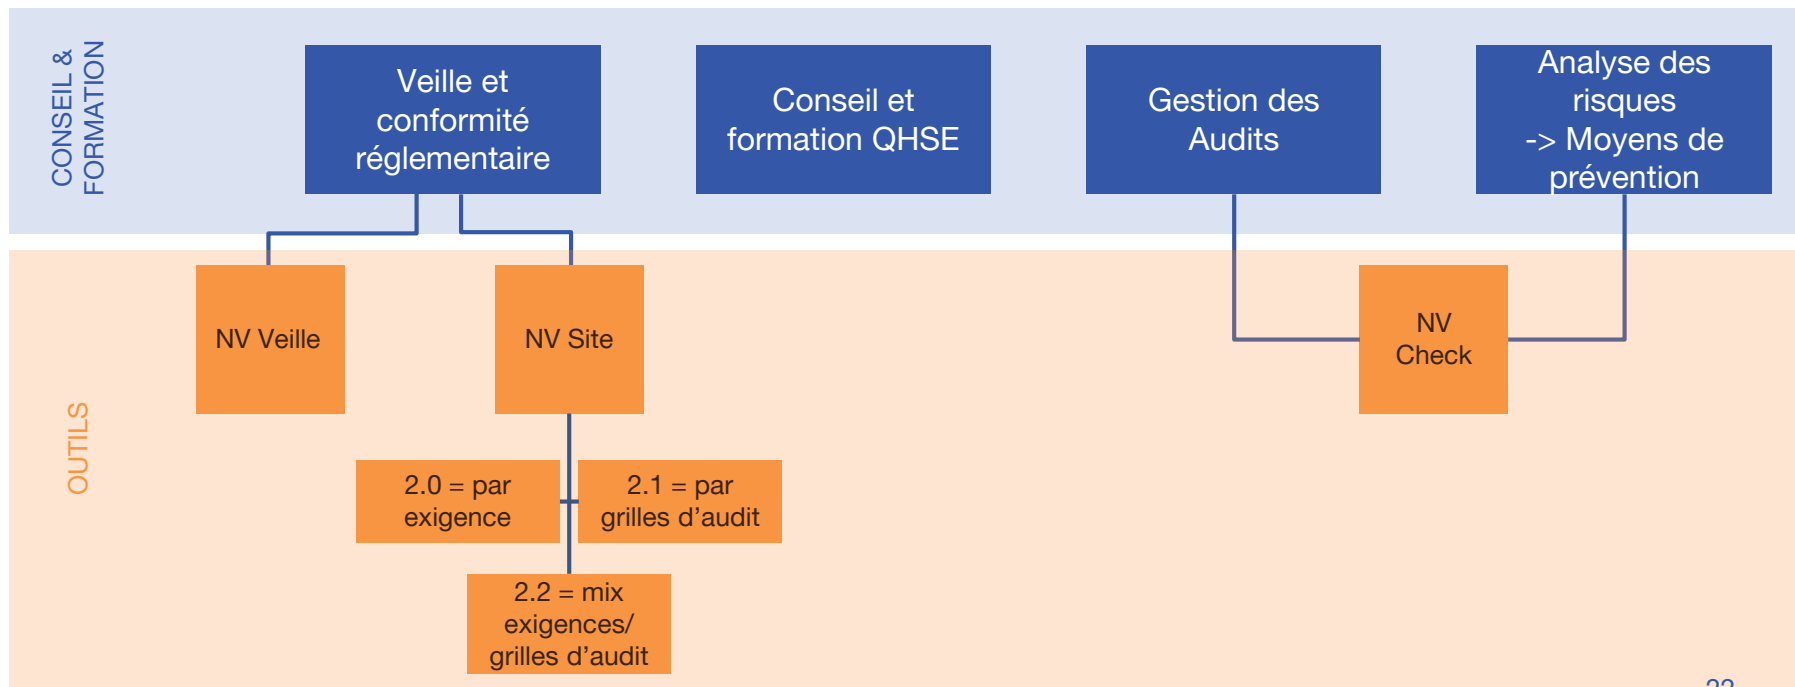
CONSEIL & FORMATION

Veille et conformité réglementaire

Conseil et formation QHSE

Gestion des Audits

Analyse des risques -> Moyens de prévention

OUTILS

NV Veille

NV Site

NV Check

2.0 = par exigence

2.1 = par grilles d’audit

2.2 = mix exigences/ grilles d’audit

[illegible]